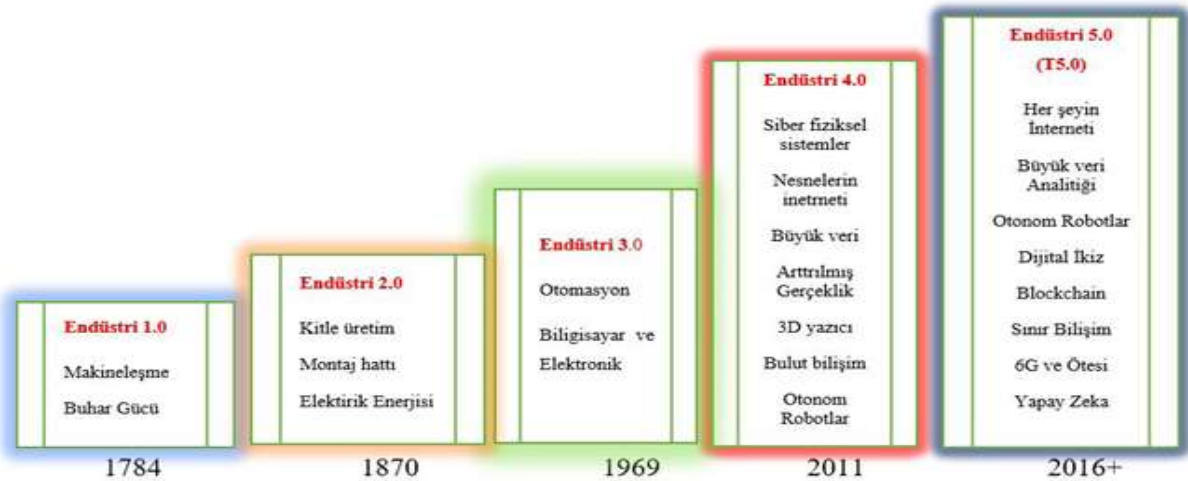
Endüstri 1.0

Makineleşme

Buhar Gücü

1784

Endüstri 2.0

Kitle üretim

Montaj hattı

Elektirik Enerjisi

1870

Endüstri 3.0

Otomasyon

Biligisayar ve Elektronik

1969

Endüstri 4.0

Siber fiziksel sistemler

Nesnelerin inetrneti

Büyük veri

Arttrılmış Gerçeklik

3D yazıcı

Bulut bilişim

Otonom Robotlar

2011

Endüstri 5.0 (T5.0)

Her şeyin İnterneti

Büyük veri Analitiği

Otonom Robotlar

Dijital İkiz

Blockchain

Sınır Bilişim

6G ve Ötesi

Yapay Zeka

2016+